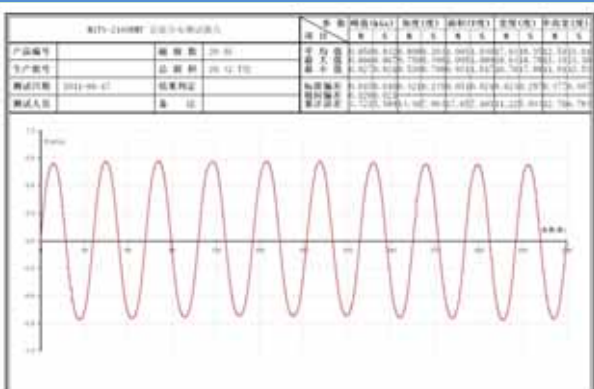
WJTS-2160BMT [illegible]

| 产品编号 | | 转 频 数 | 20.6 |
|---|---|---|---|
| 生产批号 | | 总 频 时 | 20.12 FS |
| 测试日期 | 2011-06-17 | 结果判定 | |
| 测试人员 | | 备 注 | |

| 参 数 | 峰值(kHz) | 角度(度) | 面积(平度) | 宽度(度) | 中高宽(度) |
|---|---|---|---|---|---|
| 项 目 | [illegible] | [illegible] | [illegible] | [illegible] | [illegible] |
| 平 均 值 | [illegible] | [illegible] | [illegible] | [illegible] | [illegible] |
| 最 大 值 | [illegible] | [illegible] | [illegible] | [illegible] | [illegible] |
| 最 小 值 | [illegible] | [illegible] | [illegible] | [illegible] | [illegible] |
| 标准偏差 | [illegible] | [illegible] | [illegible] | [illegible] | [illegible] |
| 相对偏差 | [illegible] | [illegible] | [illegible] | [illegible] | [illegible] |
| 测试误差 | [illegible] | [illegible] | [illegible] | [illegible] | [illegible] |

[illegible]